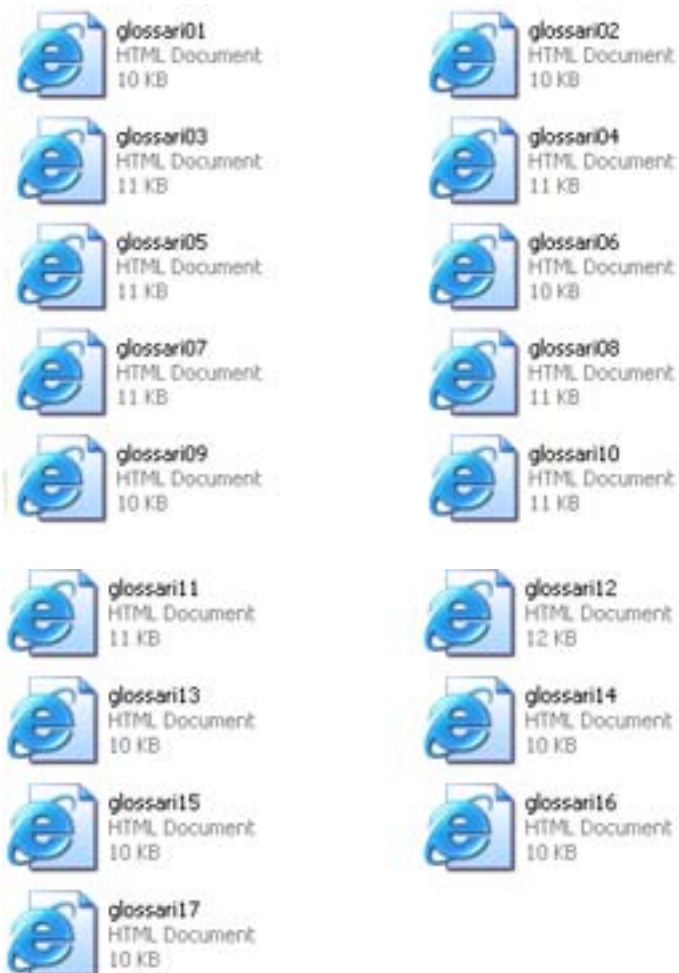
glossari01
HTML Document
10 KB

glossari02
HTML Document
10 KB

glossari03
HTML Document
11 KB

glossari04
HTML Document
11 KB

glossari05
HTML Document
11 KB

glossari06
HTML Document
10 KB

glossari07
HTML Document
11 KB

glossari08
HTML Document
11 KB

glossari09
HTML Document
10 KB

glossari10
HTML Document
11 KB

glossari11
HTML Document
11 KB

glossari12
HTML Document
12 KB

glossari13
HTML Document
10 KB

glossari14
HTML Document
10 KB

glossari15
HTML Document
10 KB

glossari16
HTML Document
10 KB

glossari17
HTML Document
10 KB